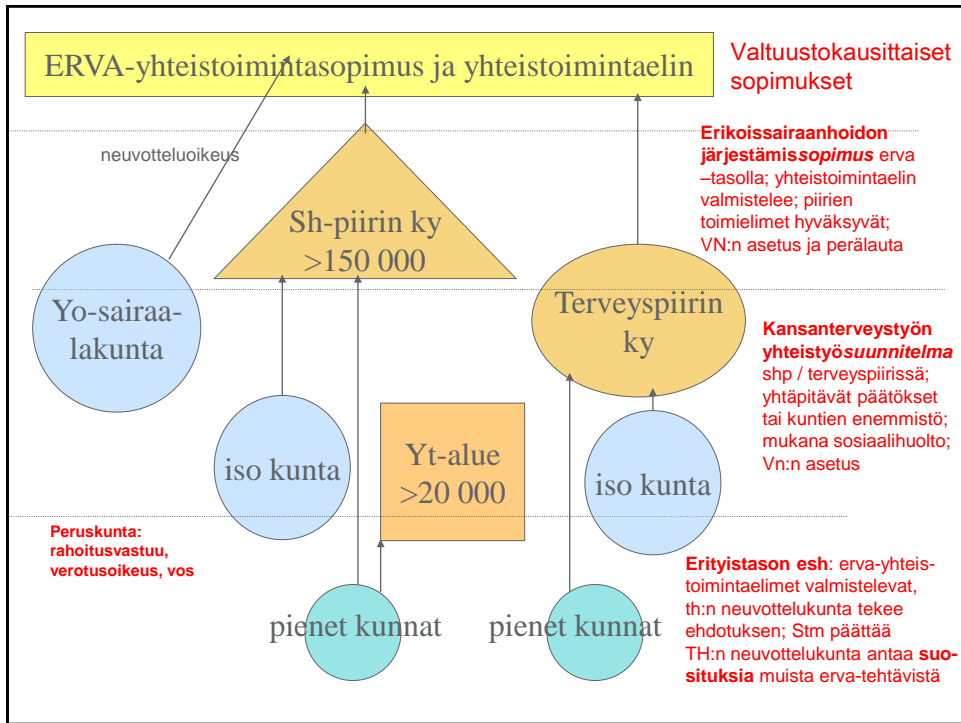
ERVA-yhteistoimintasopimus ja yhteistoimintaelin

Valtuustokausittaiset sopimukset

neuvotteluoikeus

Sh-piirin ky
>150 000

Erikoissairaanhoidon järjestämis**sopimus** erva –tasolla; yhteistoimintaelin valmistelee; piirien toimielimet hyväksyvät; VN:n asetus ja perälauta

Yo-sairaalakunta

Terveyspiirin ky

Kansanterveystyön yhteistyö**suunnitelma** shp / terveyspiirissä; yhtäpitävät päätökset tai kuntien enemmistö; mukana sosiaalihuolto; Vn:n asetus

iso kunta

Yt-alue
>20 000

iso kunta

Peruskunta: rahoitusvastuu, verotusoikeus, vos

pienet kunnat

pienet kunnat

Erityistason esh: erva-yhteistoimintaelimet valmistelevat, th:n neuvottelukunta tekee ehdotuksen; Stm päättää
TH:n neuvottelukunta antaa suosituksia muista erva-tehtävistä